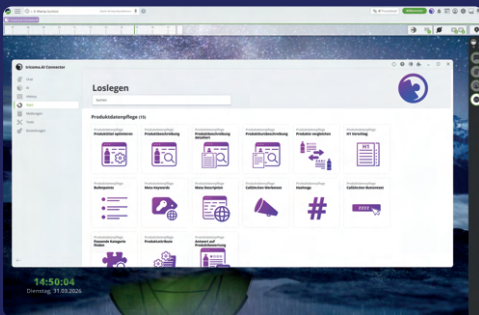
trionna.AI Connector

Loslegen

Suchen

Produktdatenpflege (15)

Produktdatenpflege
Produkttitel optimieren

Produktdatenpflege
Produktbeschreibung

Produktdatenpflege
Produktbeschreibung bewerten

Produktdatenpflege
Produktbeschreibung

Produktdatenpflege
Produkte vergleichen

Produktdatenpflege
H1 Vorschlag

Produktdatenpflege
Bulletpoints

Produktdatenpflege
Meta Keywords

Produktdatenpflege
Meta Description

Produktdatenpflege
Zeitlicher Werbetext

Produktdatenpflege
Hashtags

Produktdatenpflege
Zeitlicher Bannertext

Produktdatenpflege
Passende Kategorie finden

Produktdatenpflege
Produktmerkmale

Produktdatenpflege
Antwort auf Produktbewertung

14:50:04
Dienstag, 31.03.2026